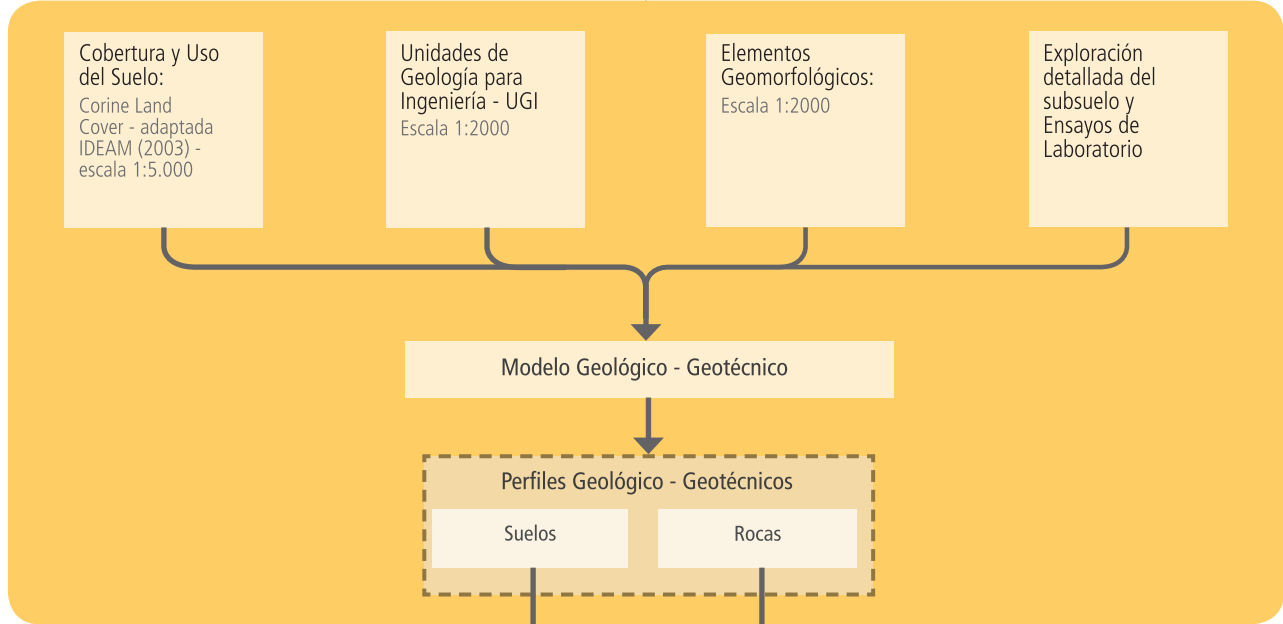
Cobertura y Uso del Suelo:
Corine Land Cover - adaptada IDEAM (2003) - escala 1:5.000

Unidades de Geología para Ingeniería - UGI
Escala 1:2000

Elementos Geomorfológicos:
Escala 1:2000

Exploración detallada del subsuelo y Ensayos de Laboratorio

Modelo Geológico - Geotécnico

Perfiles Geológico - Geotécnicos

Suelos

Rocas